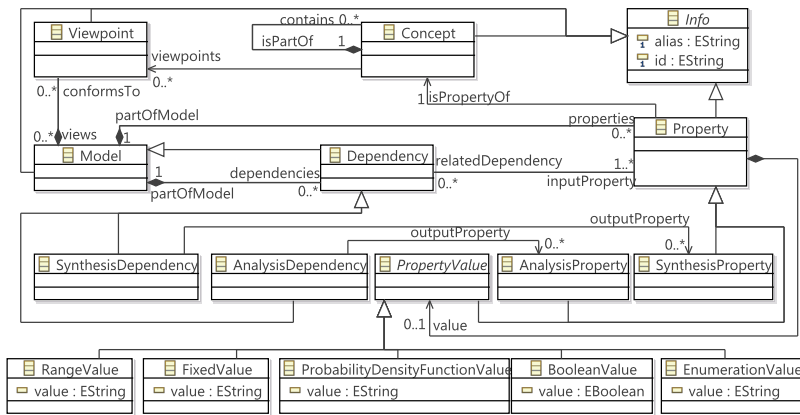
Viewpoint
contains 0..*
isPartOf 1
Concept
Info
alias : EString
id : EString
viewpoints
0..*
0..* conformsTo
1 isPropertyOf
partOfModel
1
properties
0..*
Property
0..* views
Model
Dependency
relatedDependency
1..*
1
dependencies
0..*
inputProperty
partOfModel
0..*
outputProperty
outputProperty
0..*
0..*
SynthesisDependency
AnalysisDependency
PropertyValue
AnalysisProperty
SynthesisProperty
0..1
value
RangeValue
value : EString
FixedValue
value : EString
ProbabilityDensityFunctionValue
value : EString
BooleanValue
value : EBoolean
EnumerationValue
value : EString